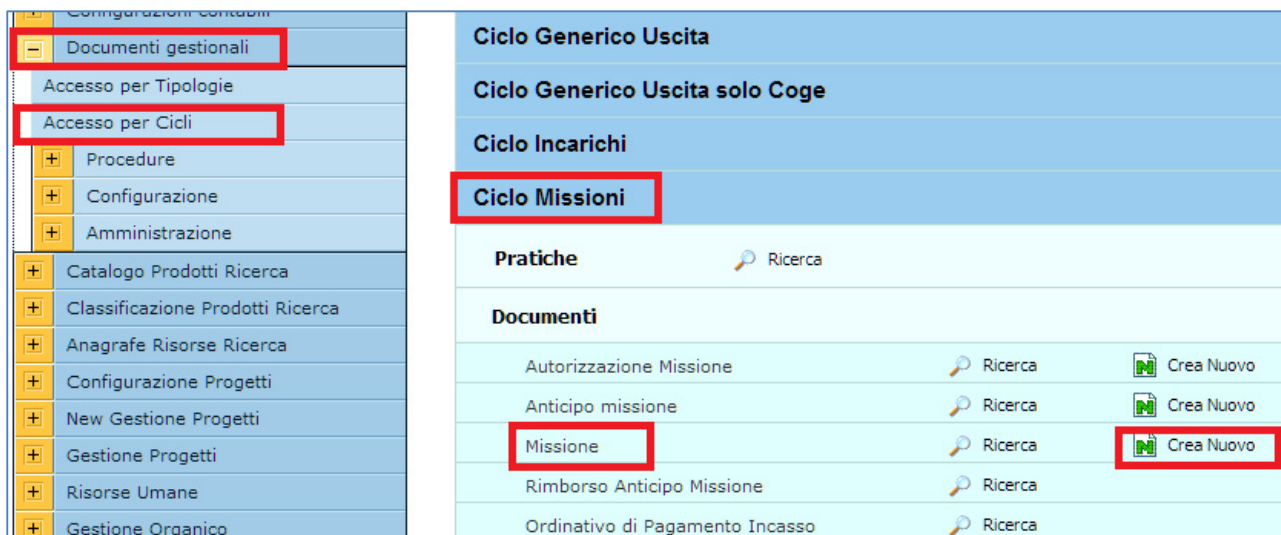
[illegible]
Documenti gestionali
Accesso per Tipologie
Accesso per Cicli
Procedure
Configurazione
Amministrazione
Catalogo Prodotti Ricerca
Classificazione Prodotti Ricerca
Anagrafe Risorse Ricerca
Configurazione Progetti
New Gestione Progetti
Gestione Progetti
Risorse Umane
Gestione Organico

Ciclo Generico Uscita
Ciclo Generico Uscita solo Coge
Ciclo Incarichi
Ciclo Missioni
Pratiche Ricerca
Documenti
Autorizzazione Missione Ricerca Crea Nuovo
Anticipo missione Ricerca Crea Nuovo
Missione Ricerca Crea Nuovo
Rimborso Anticipo Missione Ricerca
Ordinativo di Pagamento Incasso Ricerca